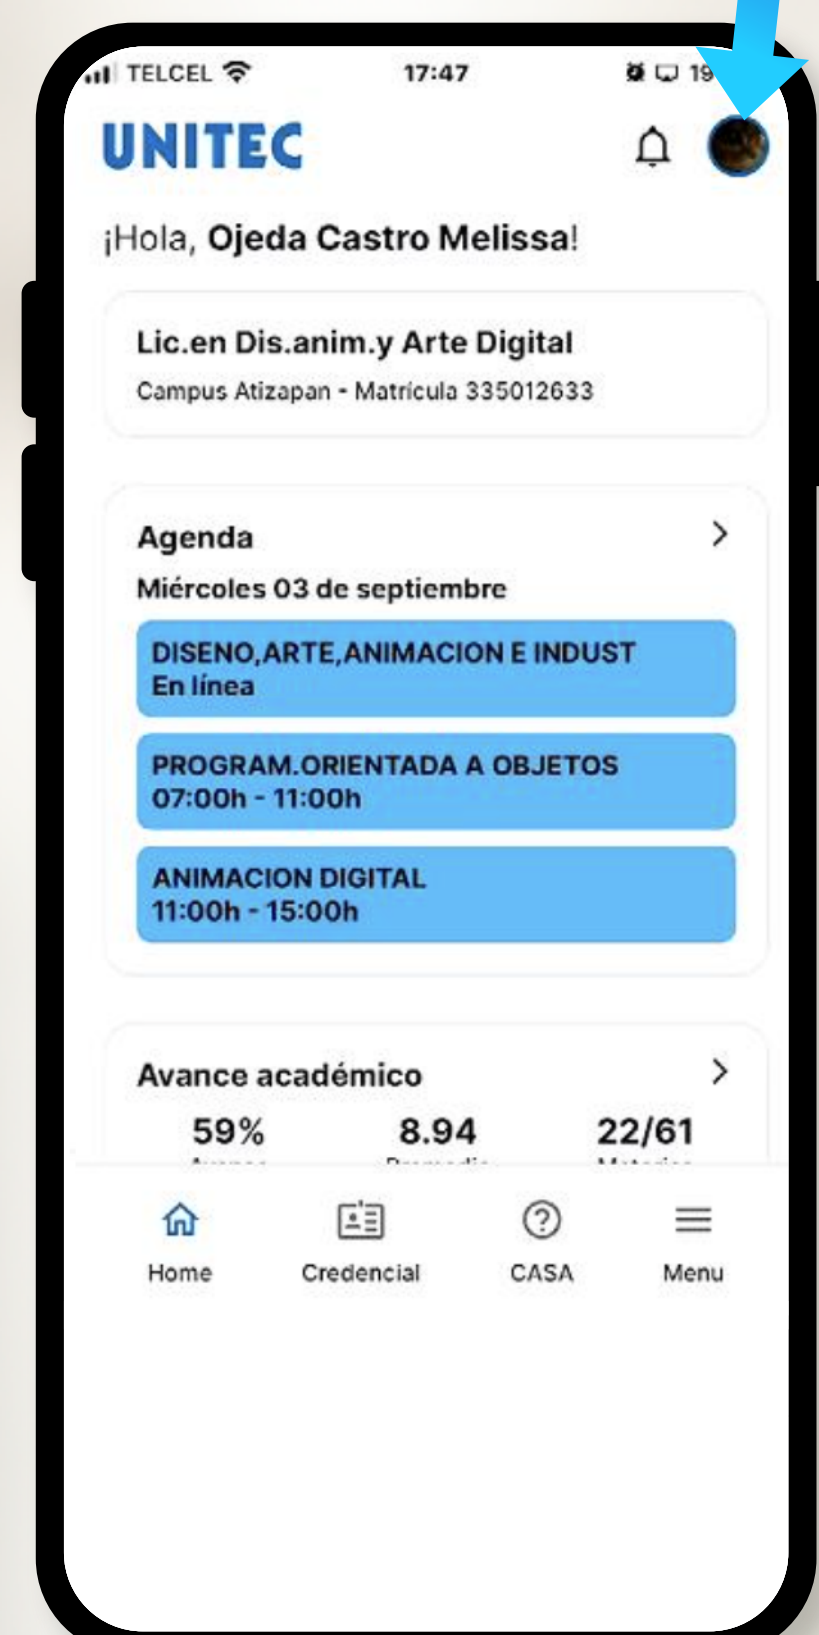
TELCEL 17:47 19

UNITEC

¡Hola, Ojeda Castro Melissa!

Lic.en Dis.anim.y Arte Digital
Campus Atizapan - Matricula 335012633

Agenda
Miércoles 03 de septiembre

DISENO,ARTE,ANIMACION E INDUST
En línea

PROGRAM.ORIENTADA A OBJETOS
07:00h - 11:00h

ANIMACION DIGITAL
11:00h - 15:00h

Avance académico
59% 8.94 22/61
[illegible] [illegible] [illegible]

Home Credencial CASA Menu